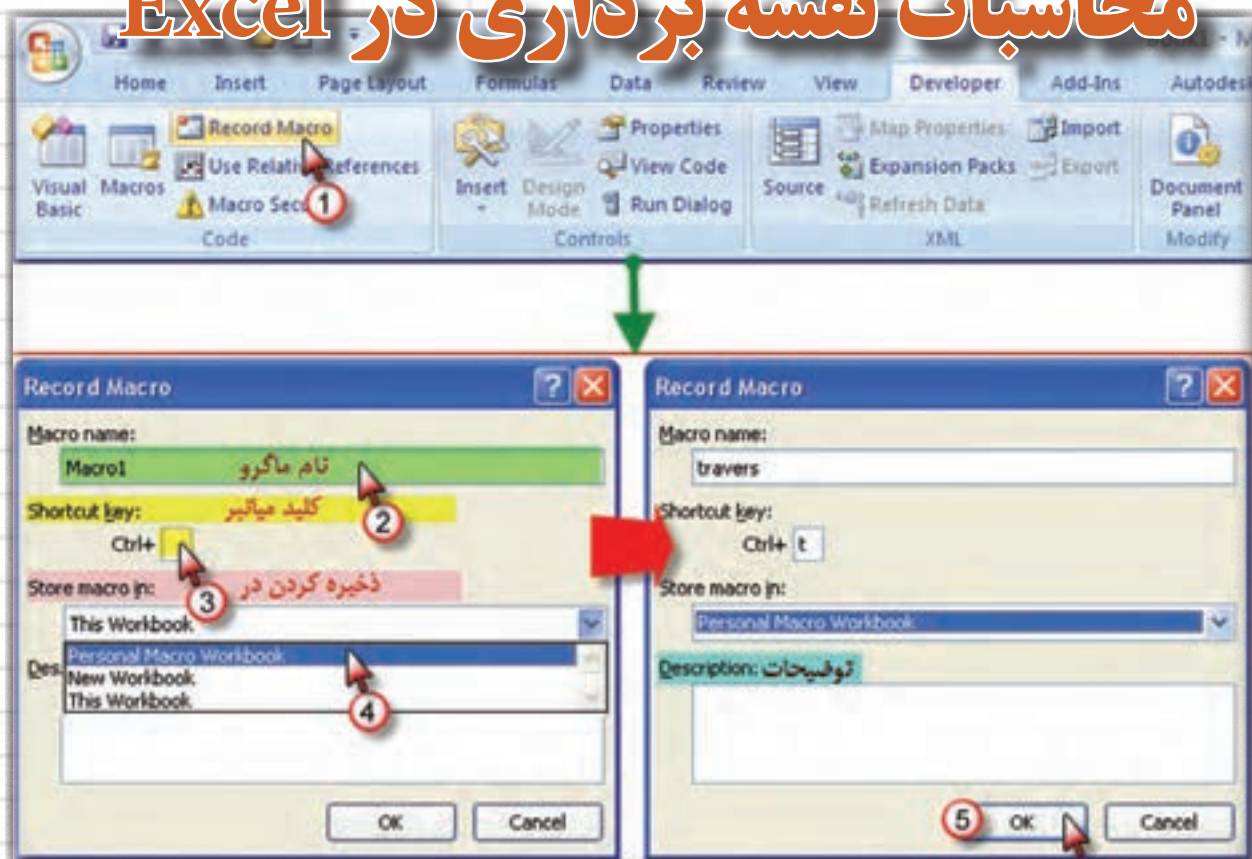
محاسبات نقشه برداری در Excel

Home Insert Page Layout Formulas Data Review View Developer Add-Ins Autodes

Visual Basic Macros Record Macro Use Relati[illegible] References Macro Sec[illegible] Code

1

Insert Design Mode Properties View Code Run Dialog Controls

Source Map Properties Expansion Packs Refresh Data Import Export XML

Document Panel Modify

Record Macro

Macro name:

Macro1 نام ماکرو

2

Shortcut key: کلید میانبر

Ctrl+

3

Store macro in: ذخیره کردن در

This Workbook

Personal Macro Workbook
New Workbook
This Workbook

4

Des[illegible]

OK Cancel

Record Macro

Macro name:

travers

Shortcut key:

Ctrl+ t

Store macro in:

Personal Macro Workbook

Description: توضیحات

5

OK Cancel